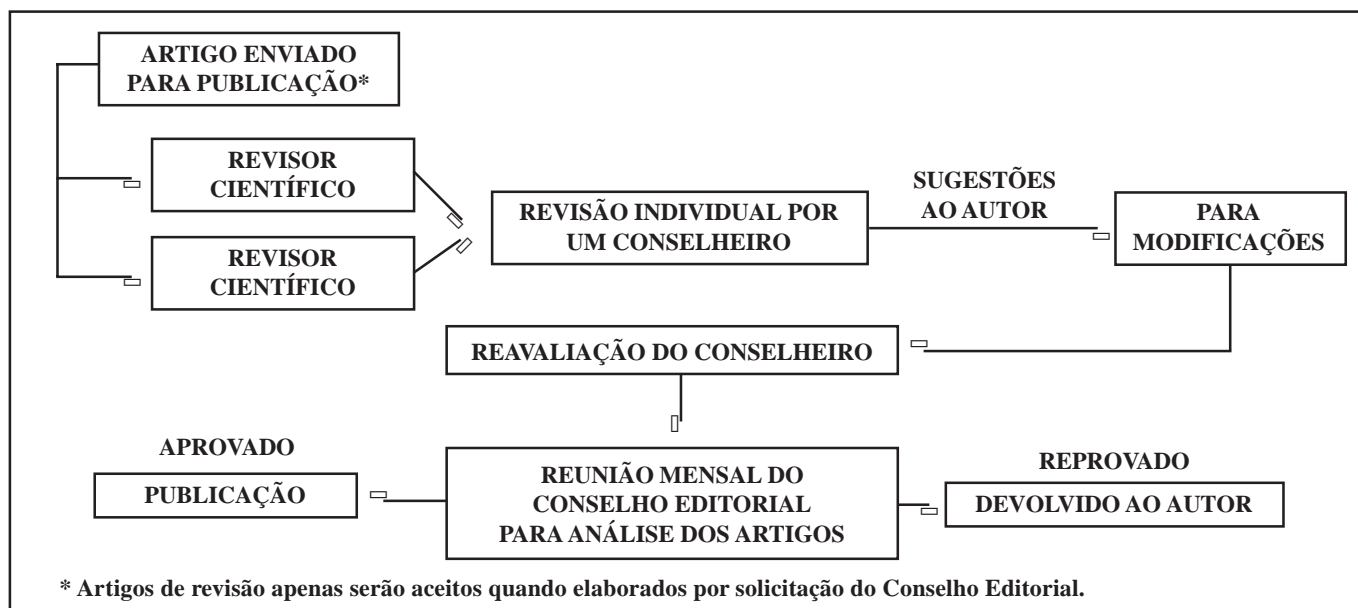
ARTIGO ENVIADO PARA PUBLICAÇÃO*

REVISOR CIENTÍFICO

REVISOR CIENTÍFICO

REVISÃO INDIVIDUAL POR UM CONSELHEIRO

SUGESTÕES AO AUTOR

PARA MODIFICAÇÕES

REAVALIAÇÃO DO CONSELHEIRO

APROVADO

PUBLICAÇÃO

REUNIÃO MENSAL DO CONSELHO EDITORIAL PARA ANÁLISE DOS ARTIGOS

REPROVADO

DEVOLVIDO AO AUTOR

* Artigos de revisão apenas serão aceitos quando elaborados por solicitação do Conselho Editorial.